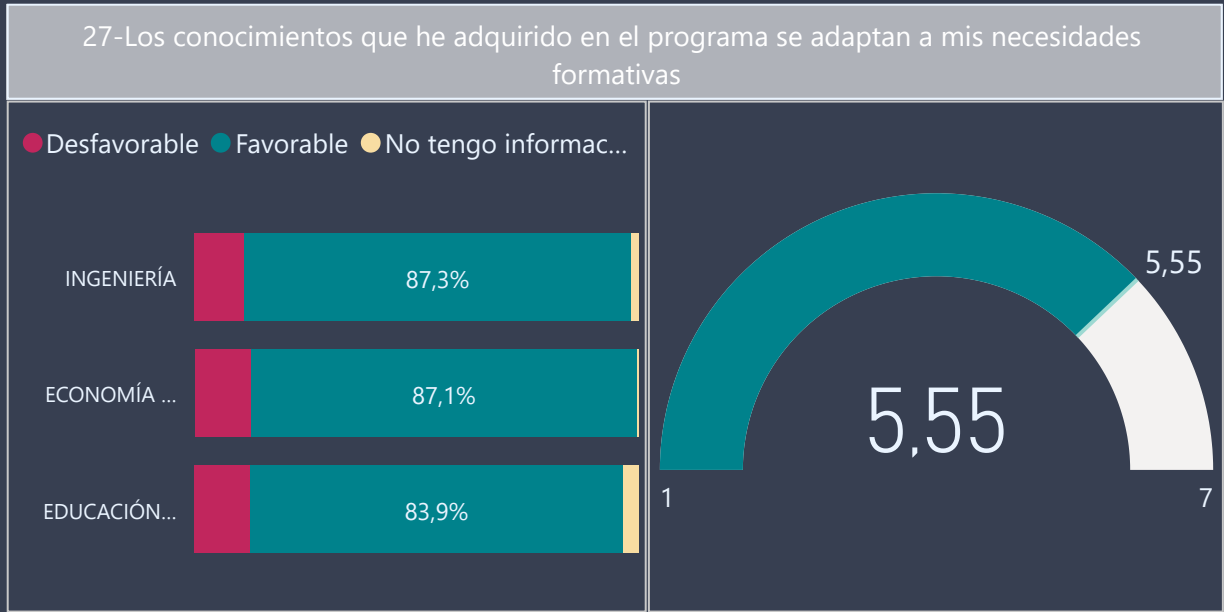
27-Los conocimientos que he adquirido en el programa se adaptan a mis necesidades formativas

Desfavorable Favorable No tengo informac...

INGENIERÍA 87,3%
ECONOMÍA ... 87,1%
EDUCACIÓN... 83,9%

5,55
5,55
1
7